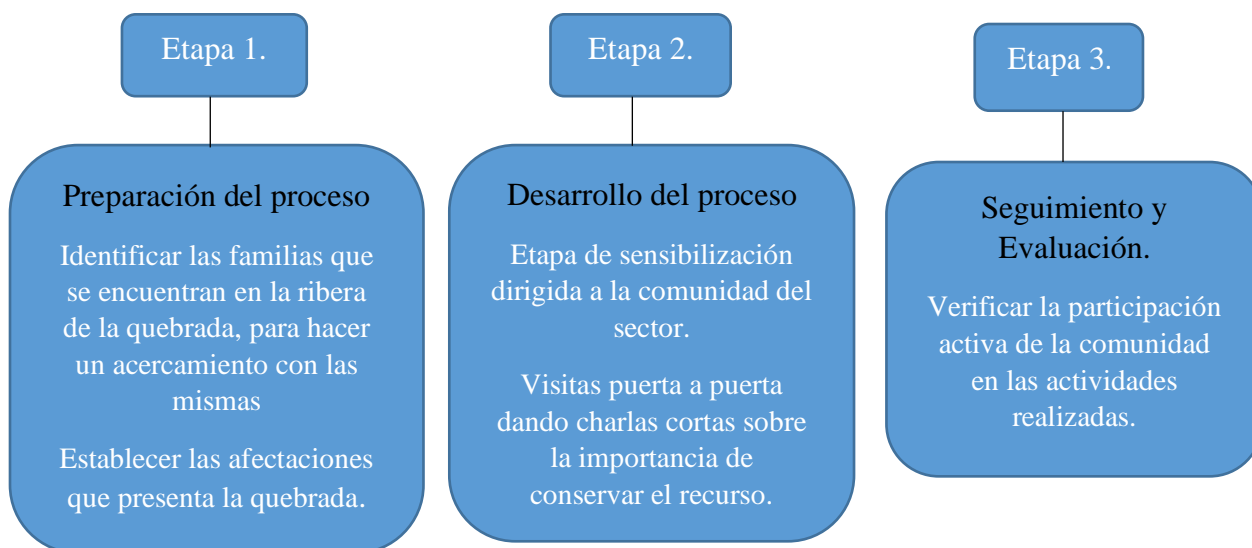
Etapa 1.

Preparación del proceso

Identificar las familias que se encuentran en la ribera de la quebrada, para hacer un acercamiento con las mismas

Establecer las afectaciones que presenta la quebrada.

Etapa 2.

Desarrollo del proceso

Etapa de sensibilización dirigida a la comunidad del sector.

Visitas puerta a puerta dando charlas cortas sobre la importancia de conservar el recurso.

Etapa 3.

Seguimiento y Evaluación.

Verificar la participación activa de la comunidad en las actividades realizadas.